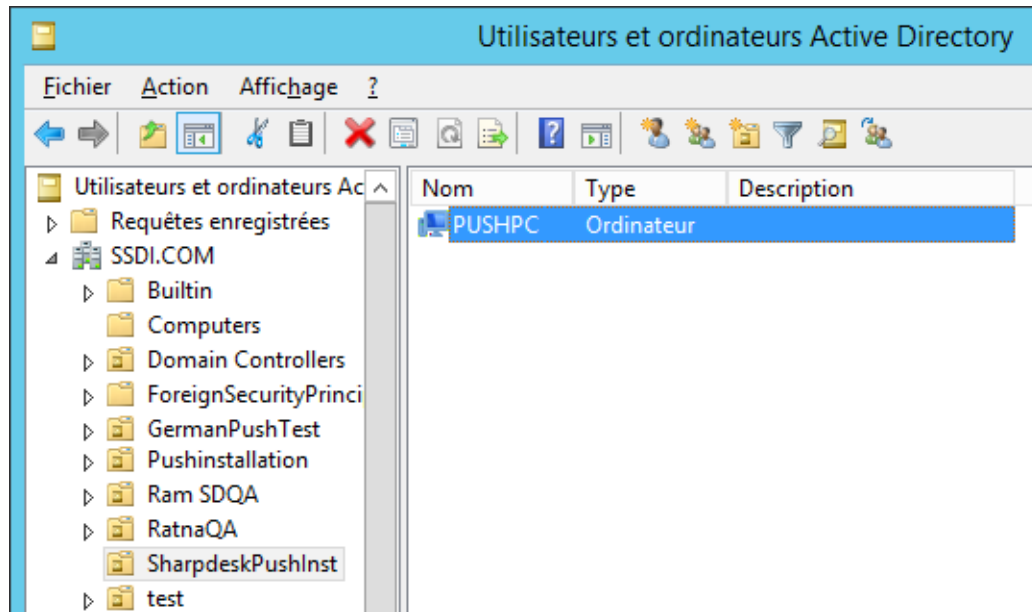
Utilisateurs et ordinateurs Active Directory

Fichier Action Affichage ?

Utilisateurs et ordinateurs Ac
Requêtes enregistrées
SSDI.COM
Builtin
Computers
Domain Controllers
ForeignSecurityPrinci
GermanPushTest
Pushinstallation
Ram SDQA
RatnaQA
SharpdeskPushInst
test

| Nom | Type | Description |
|---|---|---|
| PUSHPC | Ordinateur | |